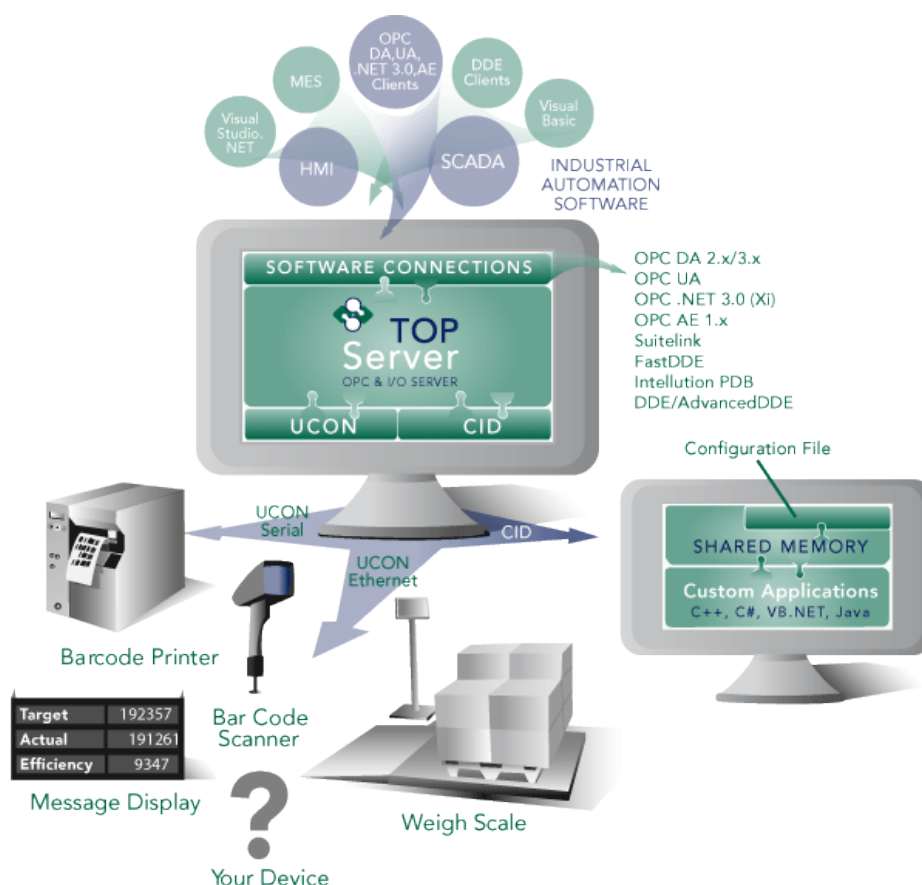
OPC DA,UA, .NET 3.0,AE Clients

MES

DDE Clients

Visual Studio. NET

Visual Basic

HMI

SCADA

INDUSTRIAL AUTOMATION SOFTWARE

SOFTWARE CONNECTIONS

TOP Server

OPC & I/O SERVER

UCON

CID

OPC DA 2.x/3.x
OPC UA
OPC .NET 3.0 (Xi)
OPC AE 1.x
Suitelink
FastDDE
Intellution PDB
DDE/AdvancedDDE

Configuration File

SHARED MEMORY

Custom Applications
C++, C#, VB.NET, Java

UCON Serial

CID

UCON Ethernet

Barcode Printer

Bar Code Scanner

| Target | 192357 |
|---|---|
| Actual | 191261 |
| Efficiency | 9347 |

Message Display

?

Your Device

Weigh Scale